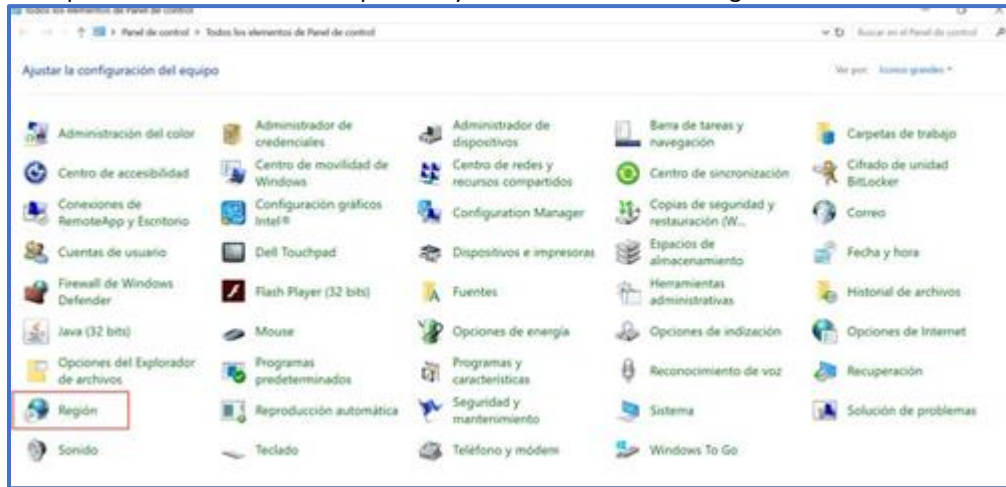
Todos los elementos de Panel de control

Panel de control > Todos los elementos de Panel de control

Buscar en el Panel de control

Ajustar la configuración del equipo

Ver por: Iconos grandes

| | | | | |
|---|---|---|---|---|
| Administración del color | Administrador de credenciales | Administrador de dispositivos | Barra de tareas y navegación | Carpetas de trabajo |
| Centro de accesibilidad | Centro de movilidad de Windows | Centro de redes y recursos compartidos | Centro de sincronización | Cifrado de unidad BitLocker |
| Conexiones de RemoteApp y Escritorio | Configuración gráficos Intel® | Configuration Manager | Copias de seguridad y restauración (W... | Correo |
| Cuentas de usuario | Dell Touchpad | Dispositivos e impresoras | Espacios de almacenamiento | Fecha y hora |
| Firewall de Windows Defender | Flash Player (32 bits) | Fuentes | Herramientas administrativas | Historial de archivos |
| Java (32 bits) | Mouse | Opciones de energía | Opciones de indización | Opciones de Internet |
| Opciones del Explorador de archivos | Programas predeterminados | Programas y características | Reconocimiento de voz | Recuperación |
| Región | Reproducción automática | Seguridad y mantenimiento | Sistema | Solución de problemas |
| Sonido | Teclado | Teléfono y módem | Windows To Go | |